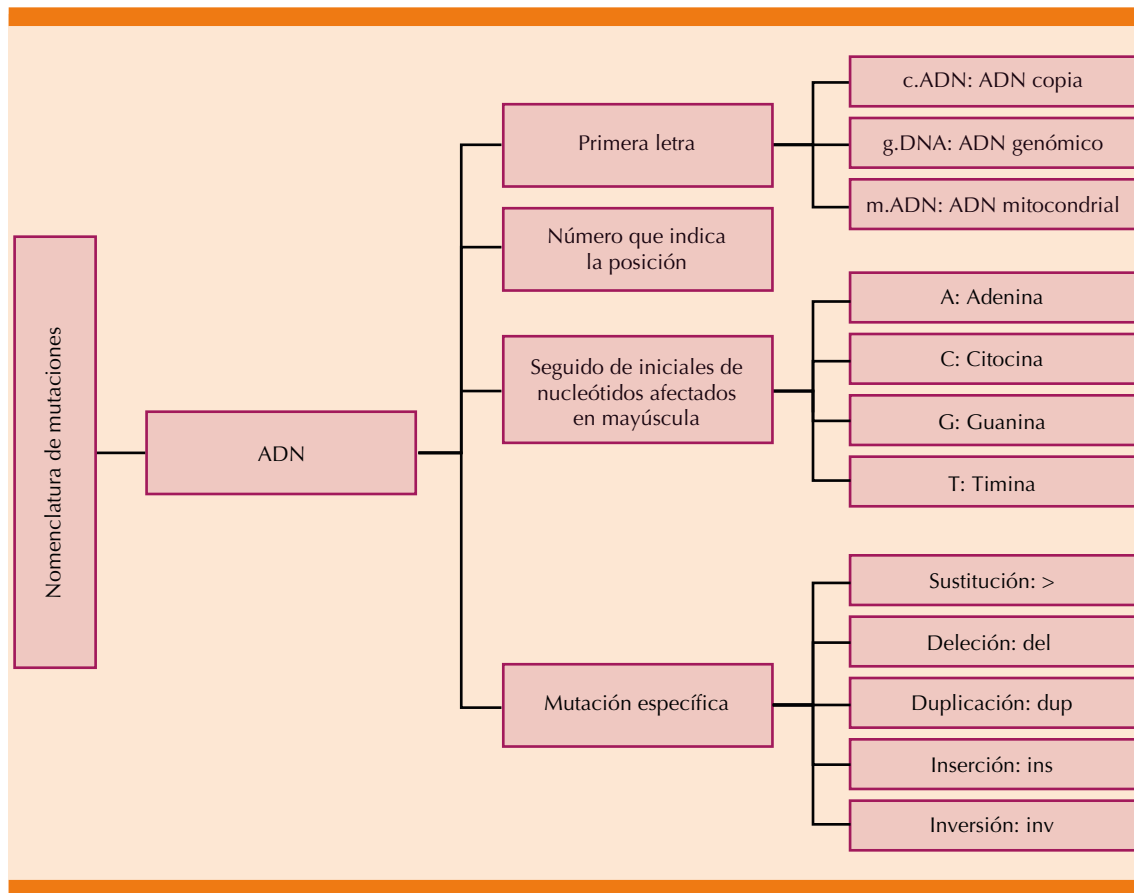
Nomenclatura de mutaciones

ADN

Primera letra

c.ADN: ADN copia

g.DNA: ADN genómico

m.ADN: ADN mitocondrial

Número que indica la posición

Seguido de iniciales de nucleótidos afectados en mayúscula

A: Adenina

C: Citocina

G: Guanina

T: Timina

Mutación específica

Sustitución: >

Deleción: del

Duplicación: dup

Inserción: ins

Inversión: inv